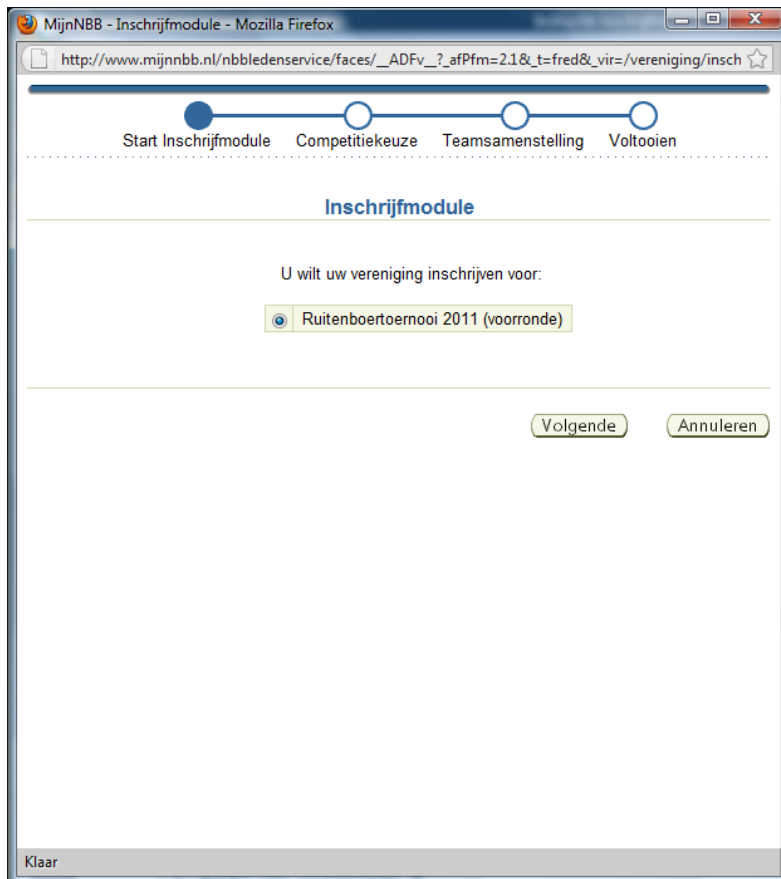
MijnNBB - Inschrijfmodule - Mozilla Firefox

http://www.mijnnbb.nl/nbbledenservice/faces/__ADFv__?_afPfm=2.1&_t=fred&_vir=/vereniging/insch

Start Inschrijfmodule
Competitiekeuze
Teamsamenstelling
Voltooien

Inschrijfmodule

U wilt uw vereniging inschrijven voor:

Ruitenboertoernooi 2011 (voorronde)

Volgende
Annuleren

Klaar